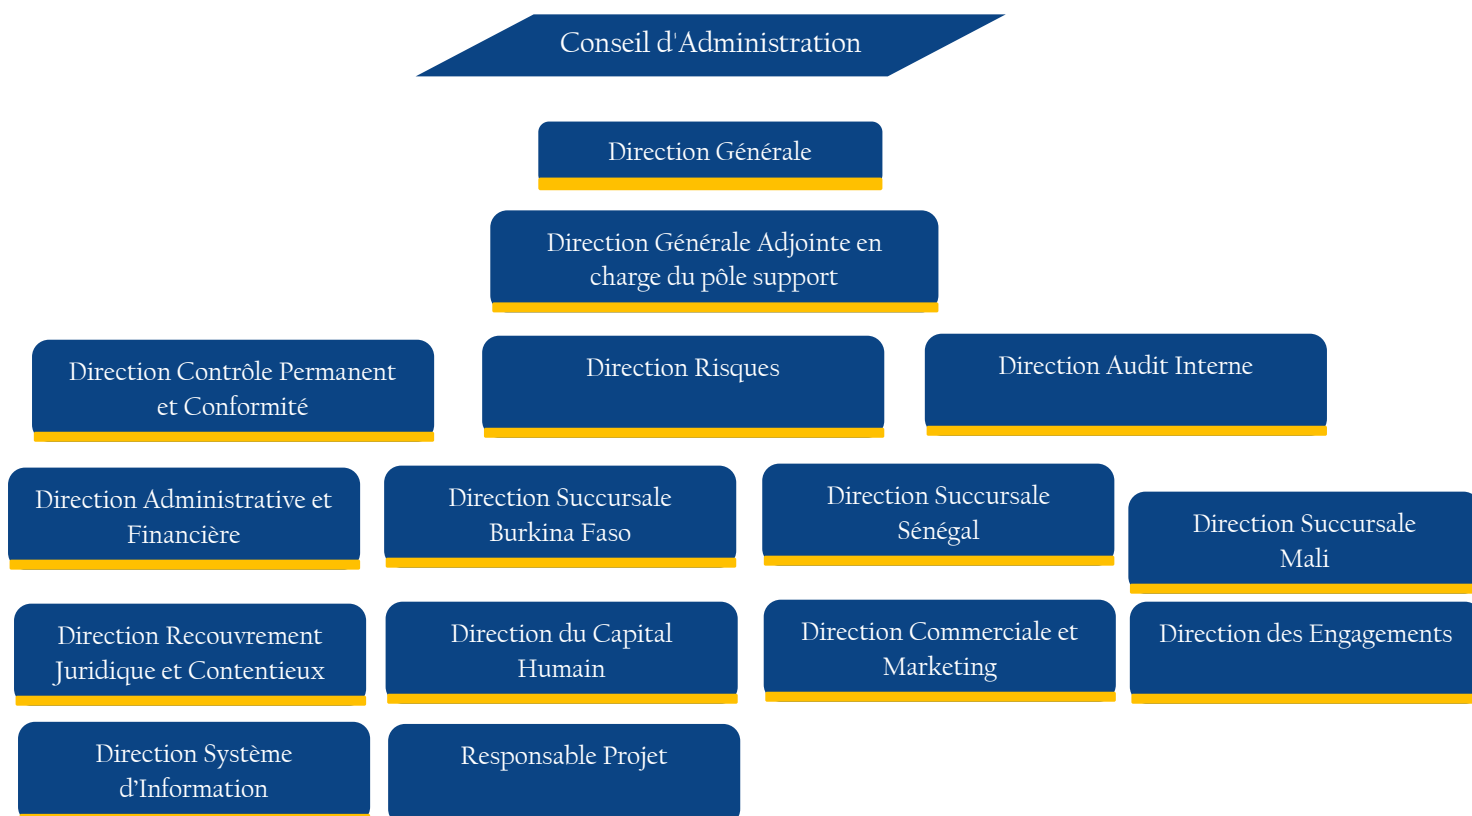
Conseil d'Administration

Direction Générale

Direction Générale Adjointe en charge du pôle support

Direction Contrôle Permanent et Conformité

Direction Risques

Direction Audit Interne

Direction Administrative et Financière

Direction Succursale Burkina Faso

Direction Succursale Sénégal

Direction Succursale Mali

Direction Recouvrement Juridique et Contentieux

Direction du Capital Humain

Direction Commerciale et Marketing

Direction des Engagements

Direction Système d'Information

Responsable Projet